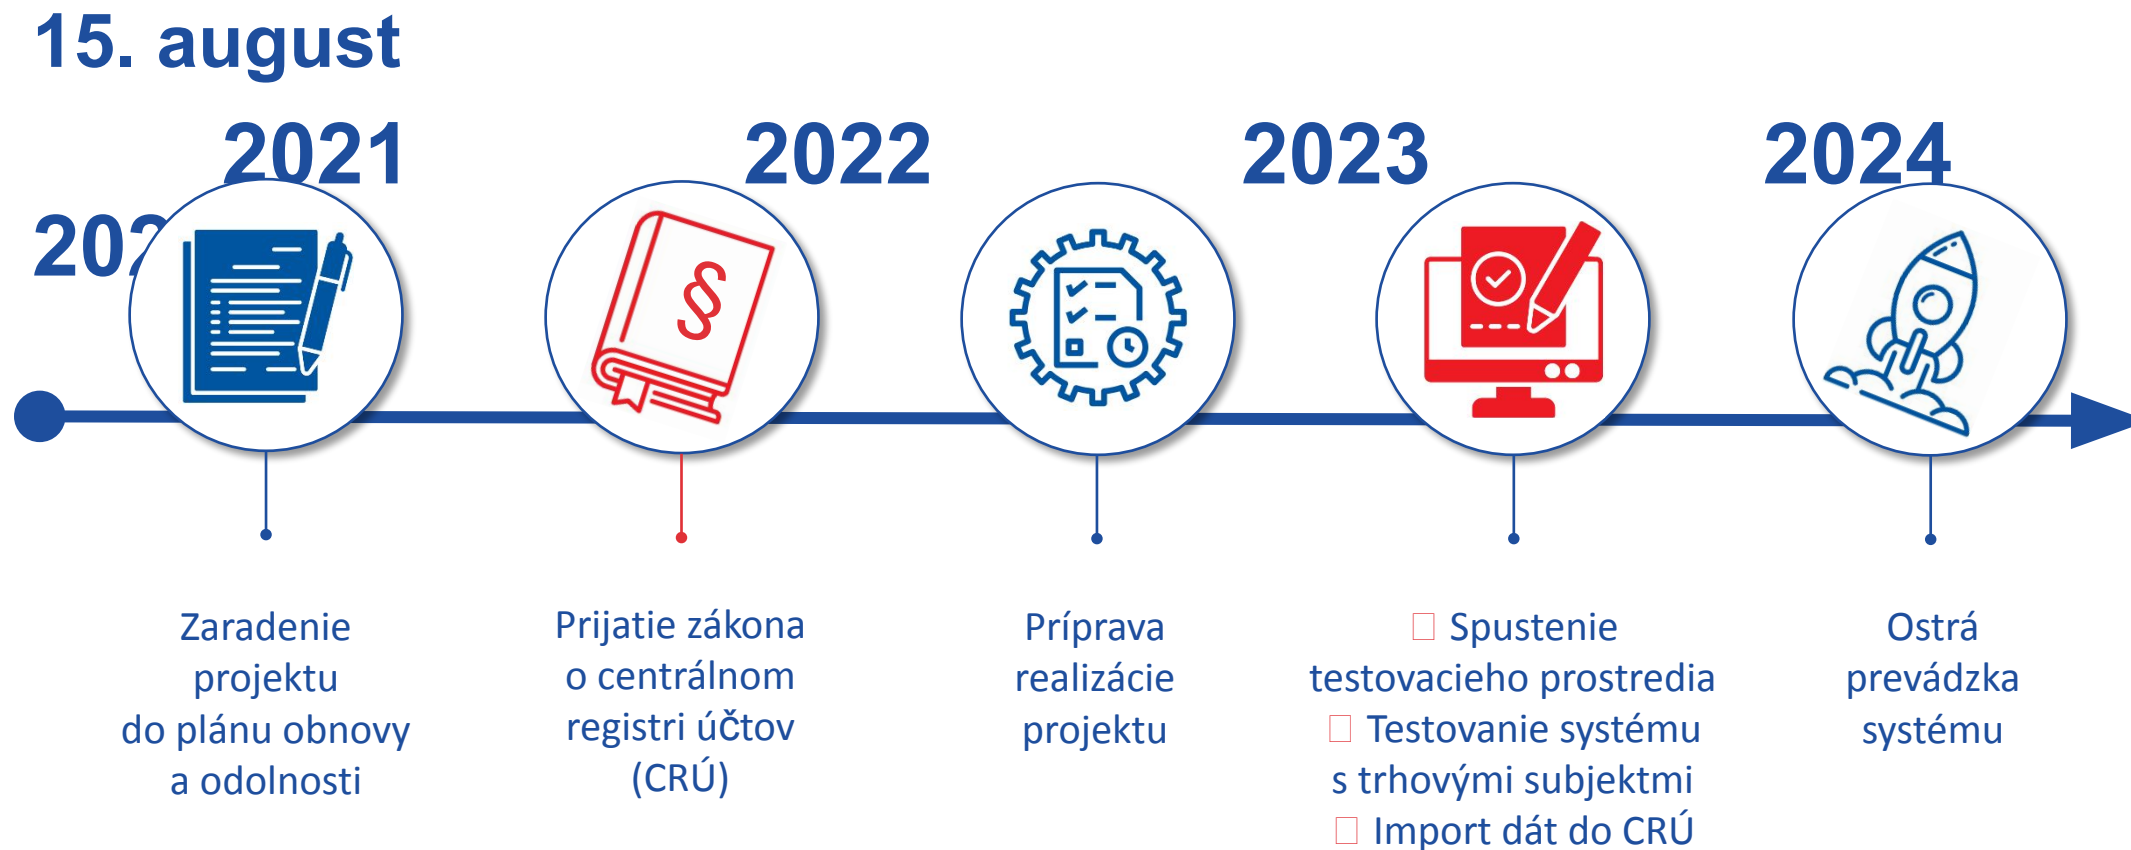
15. august

2021

2022

2023

2024

202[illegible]

§

Zaradenie projektu do plánu obnovy a odolnosti

Prijatie zákona o centrálnom registri účtov (CRÚ)

Príprava realizácie projektu

☐ Spustenie testovacieho prostredia
☐ Testovanie systému s trhovými subjektmi
☐ Import dát do CRÚ

Ostrá prevádzka systému